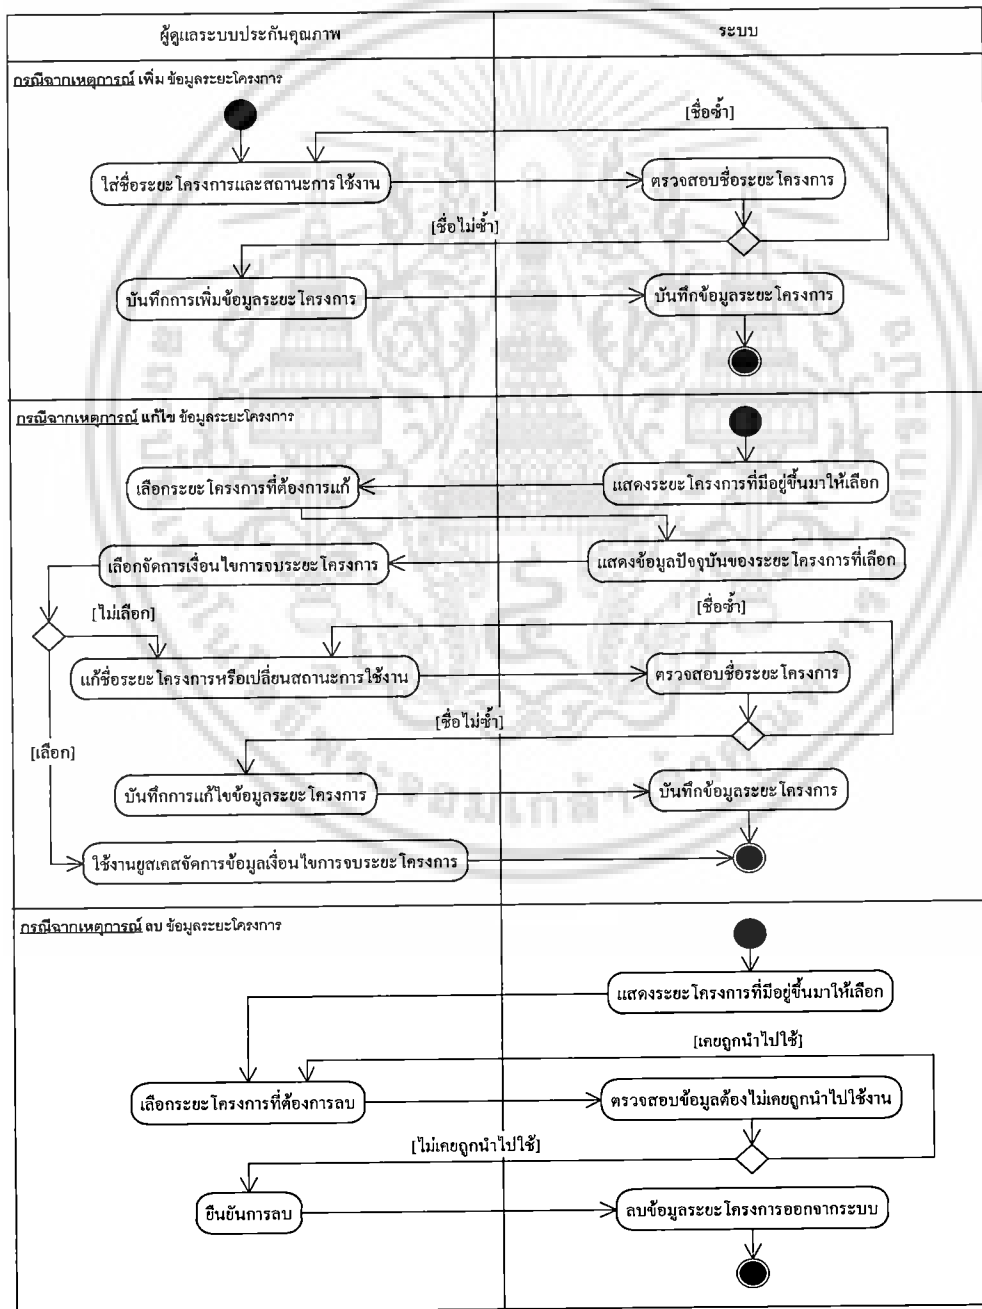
| ผู้ดูแลระบบประกันคุณภาพ | ระบบ |
|---|---|

กรณีจากเหตุการณ์ เพิ่ม ข้อมูลระยะโครงการ

[ชื่อซ้ำ]

ใส่ชื่อระยะโครงการและสถานะการใช้งาน

ตรวจสอบชื่อระยะโครงการ

[ชื่อไม่ซ้ำ]

บันทึกการเพิ่มข้อมูลระยะโครงการ

บันทึกข้อมูลระยะโครงการ

กรณีจากเหตุการณ์ แก้ไข ข้อมูลระยะโครงการ

เลือกระยะโครงการที่ต้องการแก้

แสดงระยะโครงการที่มีอยู่ขึ้นมาให้เลือก

เลือกจัดการเงื่อนไขการจบระยะโครงการ

แสดงข้อมูลปัจจุบันของระยะโครงการที่เลือก

[ไม่เลือก]

[ชื่อซ้ำ]

แก้ชื่อระยะโครงการหรือเปลี่ยนสถานะการใช้งาน

ตรวจสอบชื่อระยะโครงการ

[ชื่อไม่ซ้ำ]

[เลือก]

บันทึกการแก้ไขข้อมูลระยะโครงการ

บันทึกข้อมูลระยะโครงการ

ใช้งานยูสเคสจัดการข้อมูลเงื่อนไขการจบระยะโครงการ

กรณีจากเหตุการณ์ ลบ ข้อมูลระยะโครงการ

แสดงระยะโครงการที่มีอยู่ขึ้นมาให้เลือก

[เคยถูกนำไปใช้]

เลือกระยะโครงการที่ต้องการลบ

ตรวจสอบข้อมูลต้องไม่เคยถูกนำไปใช้งาน

[ไม่เคยถูกนำไปใช้]

ยืนยันการลบ

ลบข้อมูลระยะโครงการออกจากระบบ